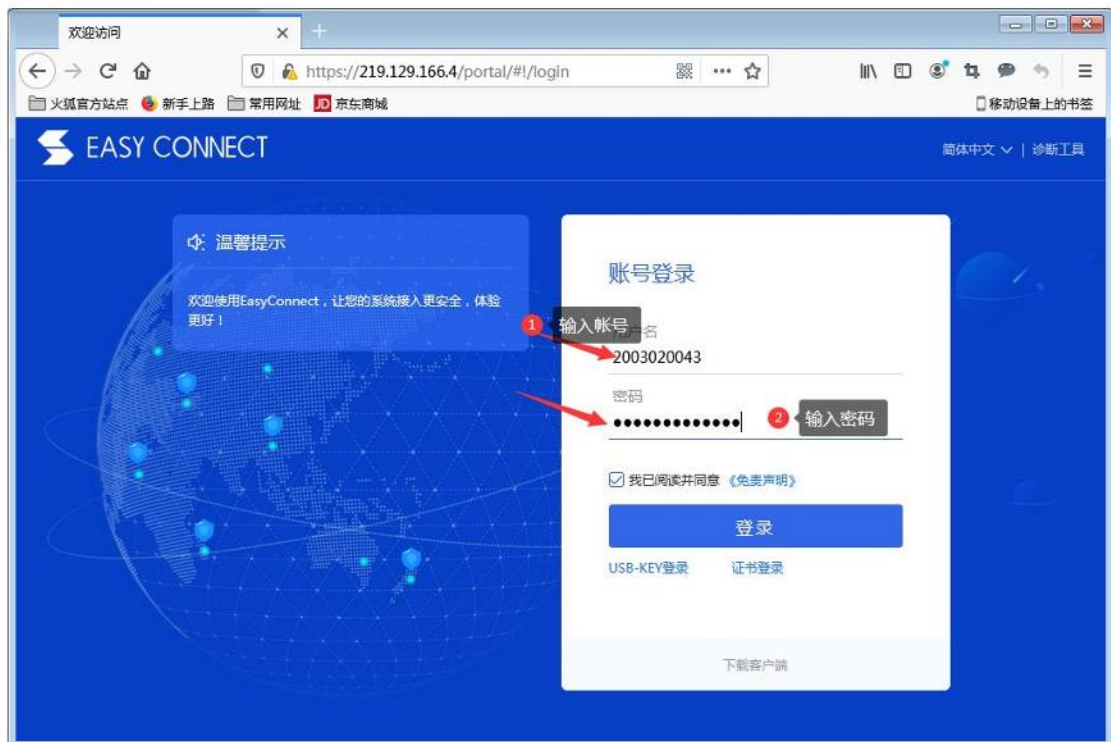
欢迎访问

https://219.129.166.4/portal/#!/login

火狐官方站点 新手上路 常用网址 京东商城 移动设备上的书签

EASY CONNECT

简体中文 | 诊断工具

温馨提示

欢迎使用EasyConnect，让您的系统接入更安全，体验更好！

账号登录

1 输入帐号

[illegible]户名

2003020043

密码

••••••••••••••

2 输入密码

我已阅读并同意《免责声明》

登录

USB-KEY登录 证书登录

下载客户端